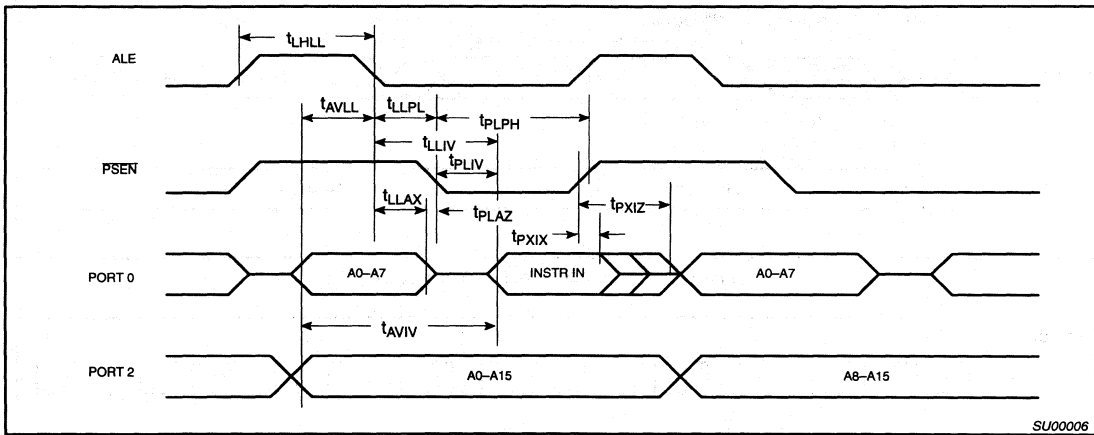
$t_{LHLL}$

ALE

$t_{AVLL}$

$t_{LLPL}$

$t_{PLPH}$

$t_{LLIV}$

$t_{PLIV}$

$\overline{PSEN}$

$t_{LLAX}$

$t_{PLAZ}$

$t_{PXIZ}$

$t_{PXIX}$

PORT 0

A0–A7

INSTR IN

A0–A7

$t_{AVIV}$

PORT 2

A0–A15

A8–A15

SU00006